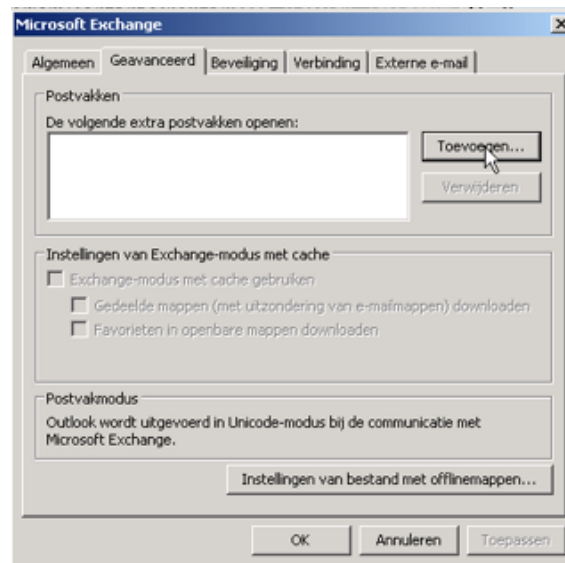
Microsoft Exchange

Algemeen | Geavanceerd | Beveiliging | Verbinding | Externe e-mail

Postvakken
De volgende extra postvakken openen:
Toevoegen...
Verwijderen

Instellingen van Exchange-modus met cache
Exchange-modus met cache gebruiken
Gedeelde mappen (met uitzondering van e-mailmappen) downloaden
Favorieten in openbare mappen downloaden

Postvakmodus
Outlook wordt uitgevoerd in Unicode-modus bij de communicatie met Microsoft Exchange.

Instellingen van bestand met offlinemappen...

OK
Annuleren
Toepassen